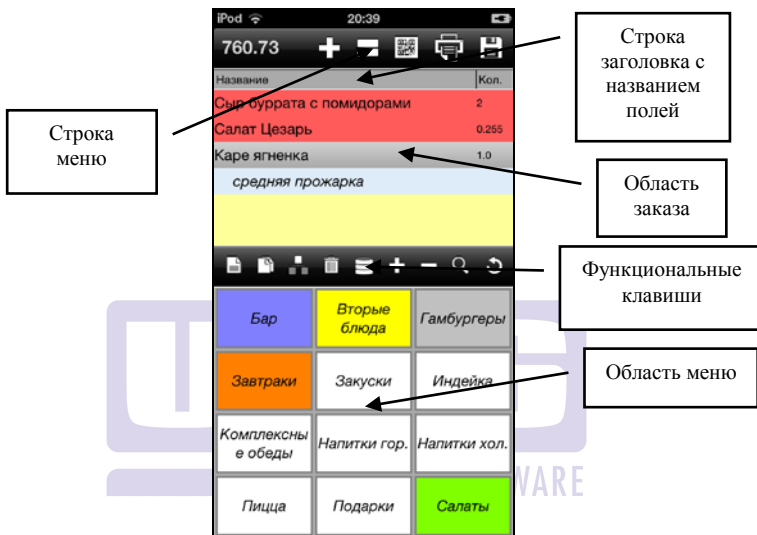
iPod 20:39

760.73

Название Кол.

Сыр буррата с помидорами 2

Салат Цезарь 0.255

Каре ягненка 1.0

средняя прожарка

Строка заголовка с названием полей

Строка меню

Область заказа

Функциональные клавиши

Бар

Вторые блюда

Гамбургеры

Область меню

Завтраки

Закуски

Индейка

Комплексны е обеды

Напитки гор.

Напитки хол.

WARE

Пицца

Подарки

Салаты